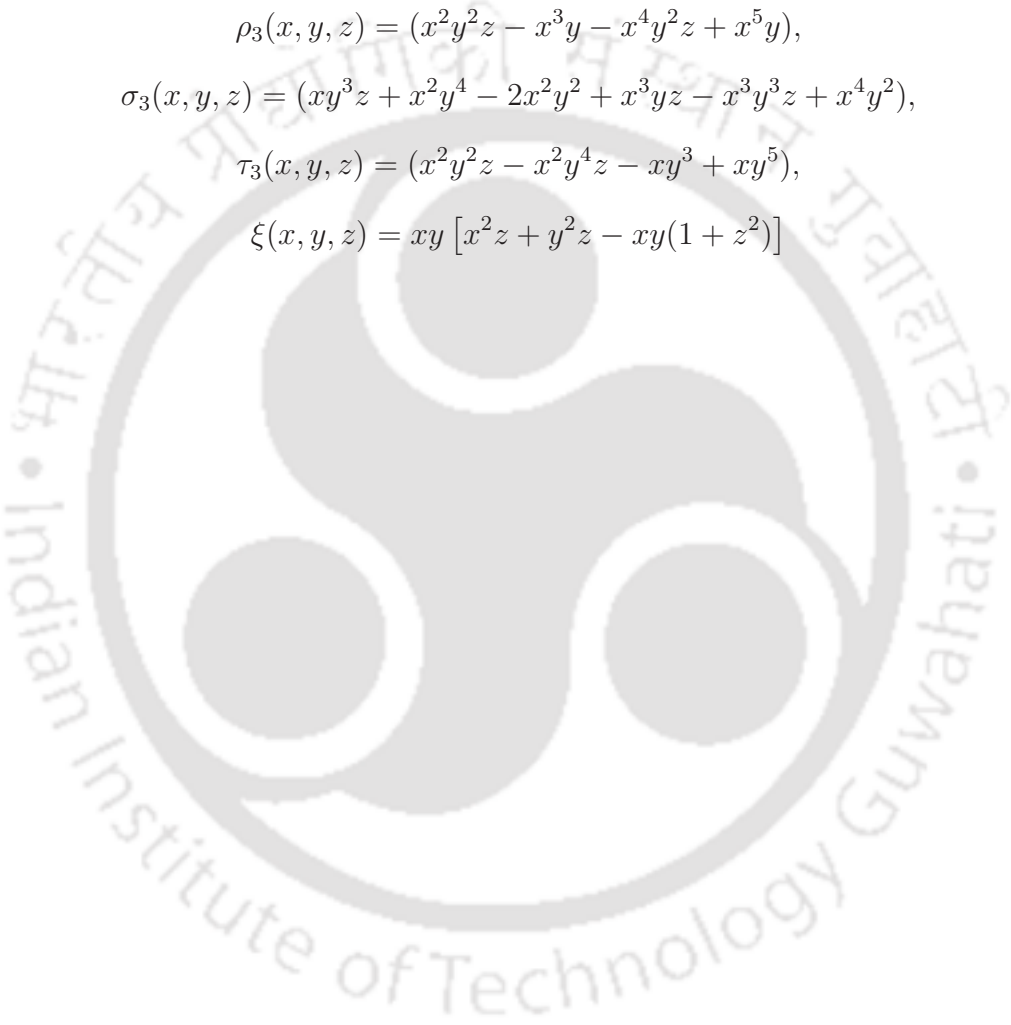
$\rho_3(x, y, z) = (x^2y^2z - x^3y - x^4y^2z + x^5y),$

$\sigma_3(x, y, z) = (xy^3z + x^2y^4 - 2x^2y^2 + x^3yz - x^3y^3z + x^4y^2),$

$\tau_3(x, y, z) = (x^2y^2z - x^2y^4z - xy^3 + xy^5),$

$\xi(x, y, z) = xy\left[x^2z + y^2z - xy(1 + z^2)\right]$

भारतीय प्रौद्योगिकी संस्थान गुवाहाटी • Indian Institute of Technology Guwahati •